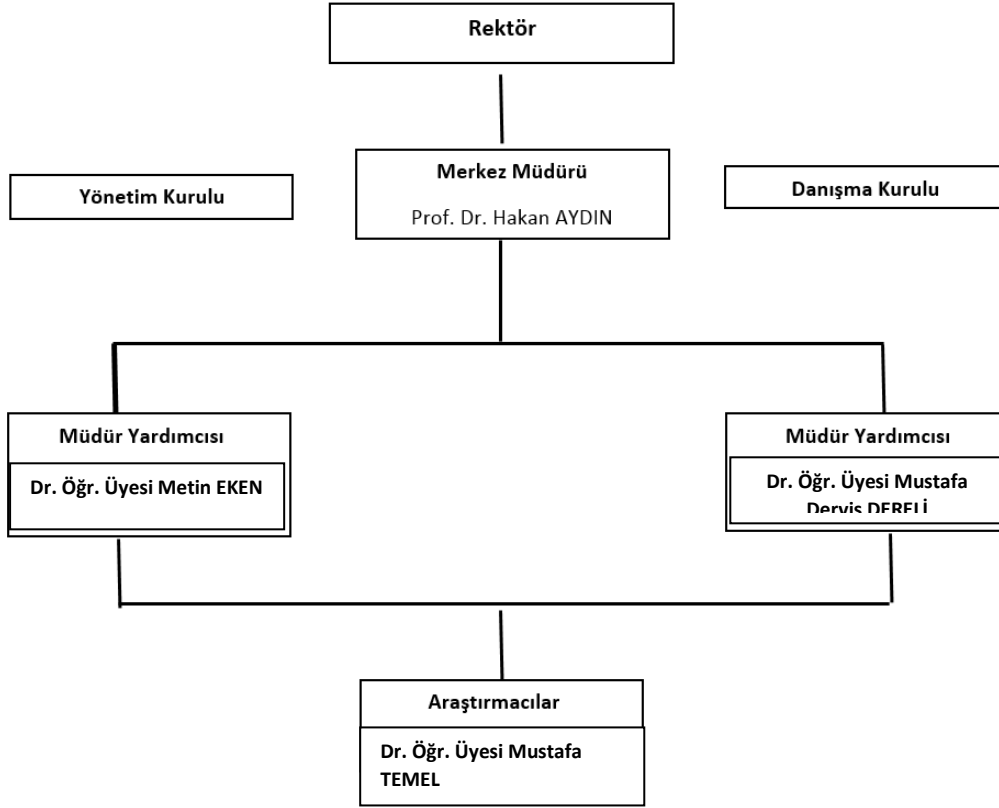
Rektör

Yönetim Kurulu

Merkez Müdürü

Prof. Dr. Hakan AYDIN

Danışma Kurulu

Müdür Yardımcısı

Dr. Öğr. Üyesi Metin EKEN

Müdür Yardımcısı

Dr. Öğr. Üyesi Mustafa Derviş DERELİ

Araştırmacılar

Dr. Öğr. Üyesi Mustafa TEMEL